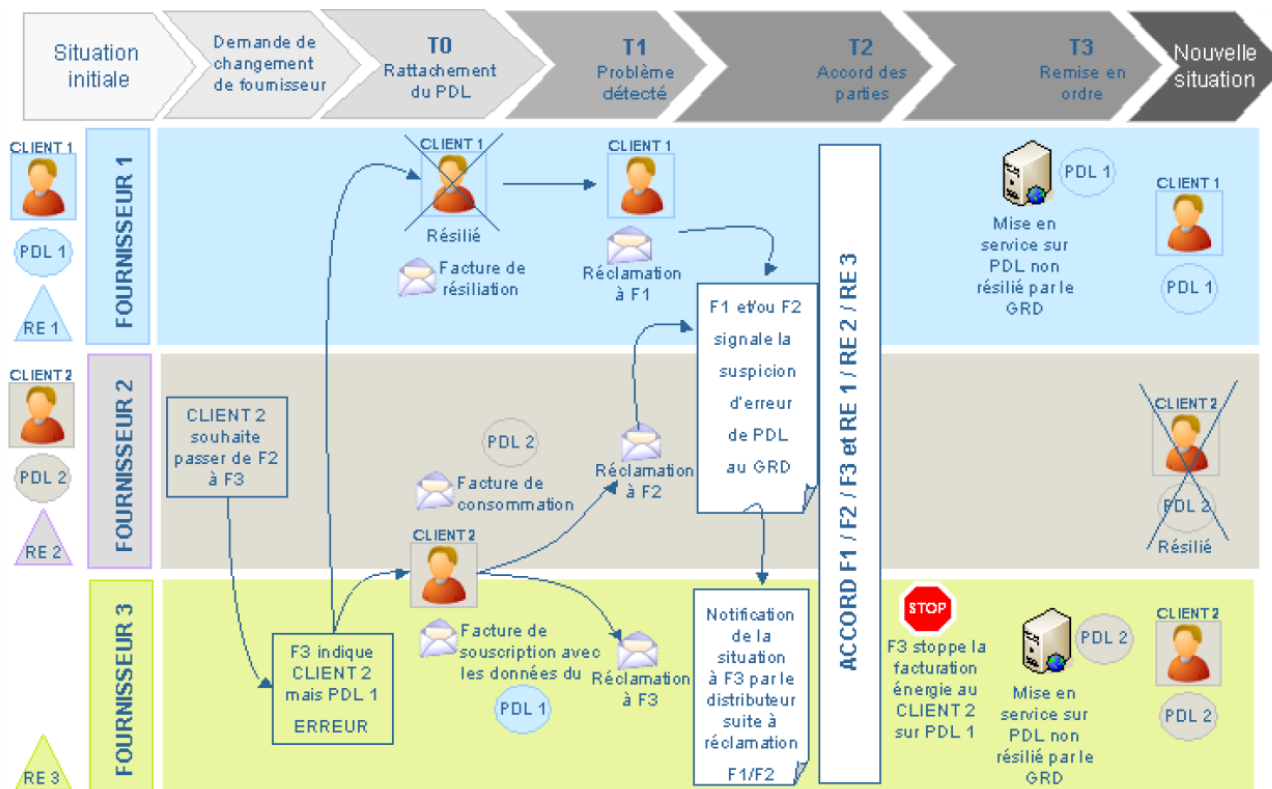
Situation initiale

Demande de changement de fournisseur

T0
Rattachement du PDL

T1
Problème détecté

T2
Accord des parties

T3
Remise en ordre

Nouvelle situation

CLIENT 1
PDL 1
RE 1

FOURNISSEUR 1

CLIENT 1
Résilié
Facture de résiliation

CLIENT 1
Réclamation à F1

F1 et/ou F2 signale la suspicion d'erreur de PDL au GRD

ACCORD F1 / F2 / F3 et RE 1 / RE 2 / RE 3

PDL 1
Mise en service sur PDL non résilié par le GRD

CLIENT 1
PDL 1

CLIENT 2
PDL 2
RE 2

FOURNISSEUR 2

CLIENT 2 souhaite passer de F2 à F3

PDL 2
Facture de consommation

Réclamation à F2

CLIENT 2
PDL 2
Résilié

FOURNISSEUR 3

RE 3

F3 indique CLIENT 2 mais PDL 1
ERREUR

CLIENT 2
Facture de souscription avec les données du
PDL 1

Réclamation à F3

Notification de la situation à F3 par le distributeur suite à réclamation F1/F2

STOP
F3 stoppe la facturation énergie au CLIENT 2 sur PDL 1

PDL 2
Mise en service sur PDL non résilié par le GRD

CLIENT 2
PDL 2